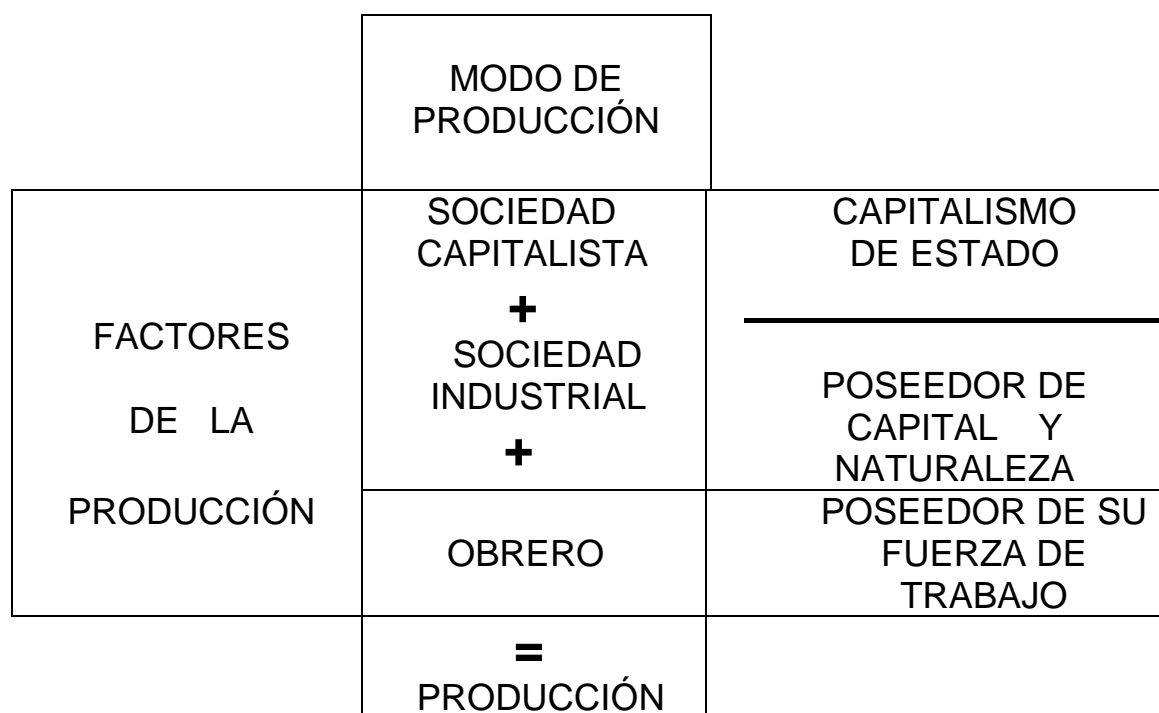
MODO DE PRODUCCIÓN

FACTORES DE LA PRODUCCIÓN

SOCIEDAD CAPITALISTA
+
SOCIEDAD INDUSTRIAL
+

CAPITALISMO DE ESTADO

POSEEDOR DE CAPITAL Y NATURALEZA

OBRERO

POSEEDOR DE SU FUERZA DE TRABAJO

=
PRODUCCIÓN